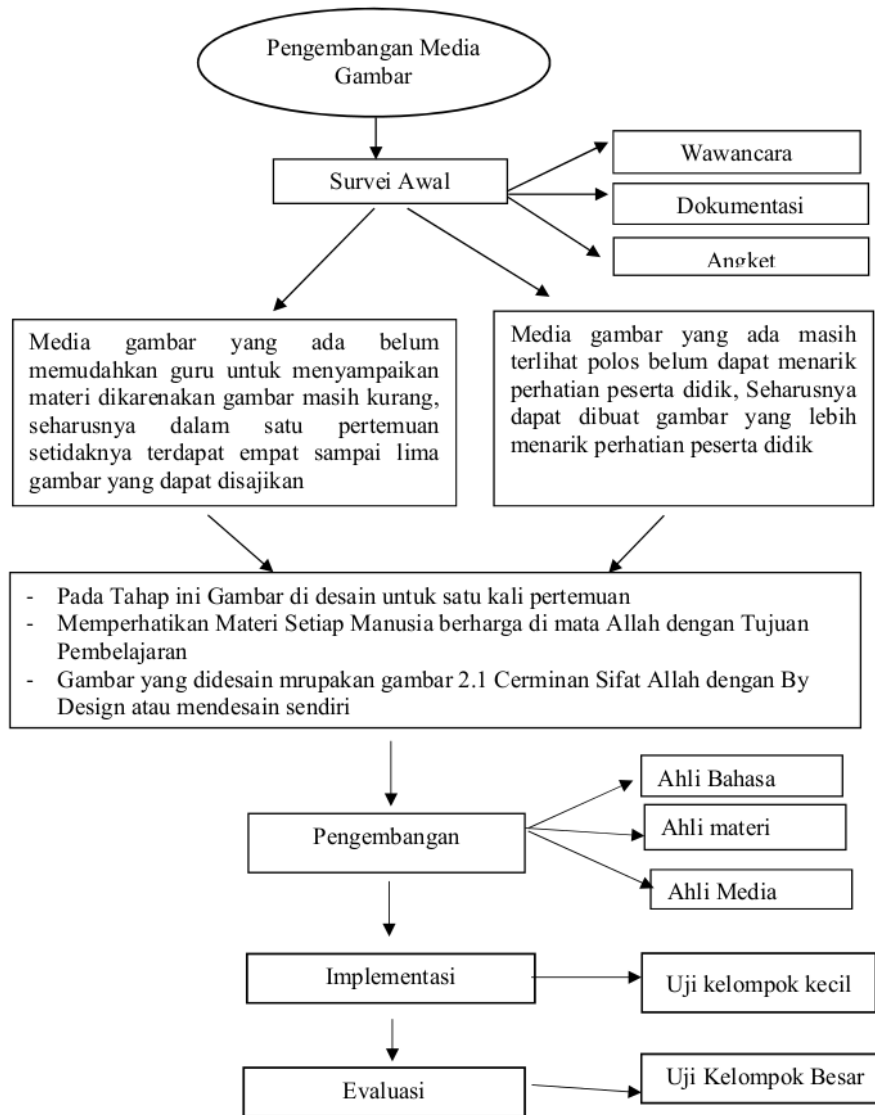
Pengembangan Media Gambar

Survei Awal

Wawancara

Dokumentasi

Angket

Media gambar yang ada belum memudahkan guru untuk menyampaikan materi dikarenakan gambar masih kurang, seharusnya dalam satu pertemuan setidaknya terdapat empat sampai lima gambar yang dapat disajikan

Media gambar yang ada masih terlihat polos belum dapat menarik perhatian peserta didik, Seharusnya dapat dibuat gambar yang lebih menarik perhatian peserta didik

- Pada Tahap ini Gambar di desain untuk satu kali pertemuan
- Memperhatikan Materi Setiap Manusia berharga di mata Allah dengan Tujuan Pembelajaran
- Gambar yang didesain mrupakan gambar 2.1 Cerminan Sifat Allah dengan By Design atau mendesain sendiri

Pengembangan

Ahli Bahasa

Ahli materi

Ahli Media

Implementasi

Uji kelompok kecil

Evaluasi

Uji Kelompok Besar